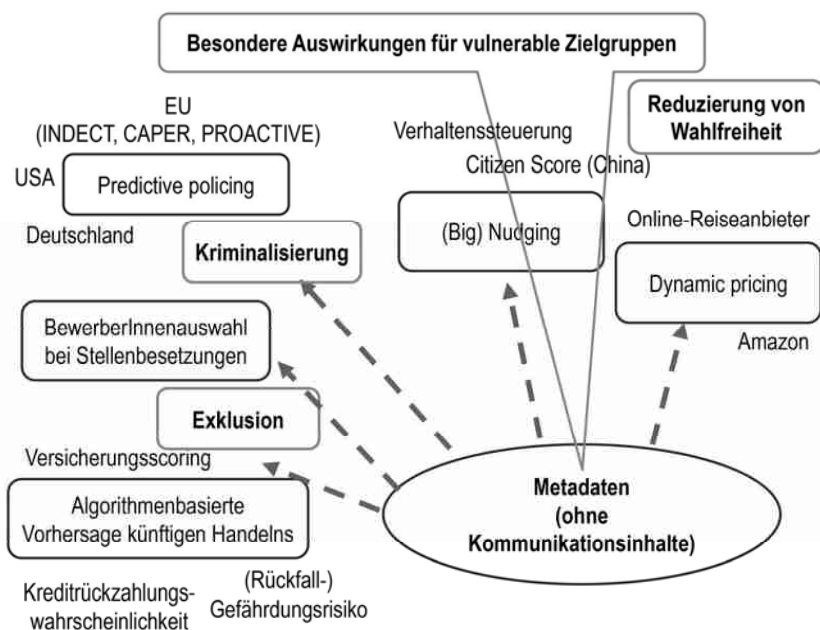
Besondere Auswirkungen für vulnerable Zielgruppen

EU
(INDECT, CAPER, PROACTIVE)

USA

Predictive policing

Deutschland

Kriminalisierung

Verhaltenssteuerung

Citizen Score (China)

(Big) Nudging

Reduzierung von Wahlfreiheit

Online-Reiseanbieter

Dynamic pricing

Amazon

BewerberInnenauswahl bei Stellenbesetzungen

Exklusion

Versicherungsscoring

Algorithmenbasierte Vorhersage künftigen Handelns

Metadaten
(ohne
Kommunikationsinhalte)

Kreditrückzahlungswahrscheinlichkeit

(Rückfall-)
Gefährdungsrisiko